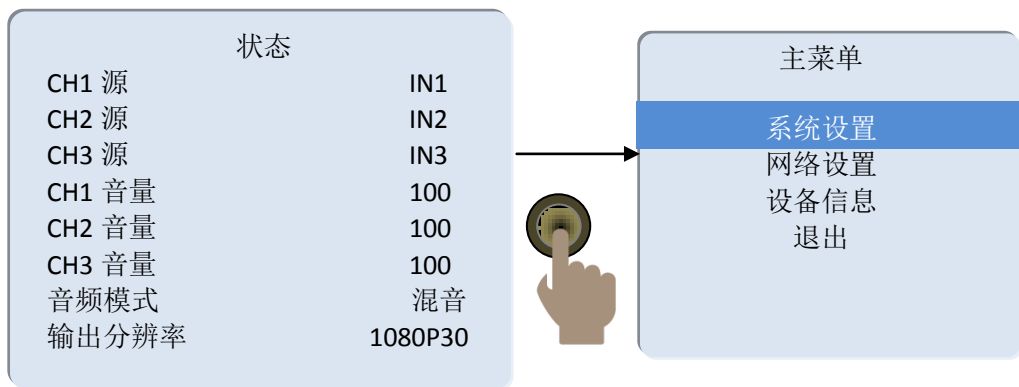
状态

| | |
|---|---|
| CH1 源 | IN1 |
| CH2 源 | IN2 |
| CH3 源 | IN3 |
| CH1 音量 | 100 |
| CH2 音量 | 100 |
| CH3 音量 | 100 |
| 音频模式 | 混音 |
| 输出分辨率 | 1080P30 |

主菜单

系统设置
网络设置
设备信息
退出